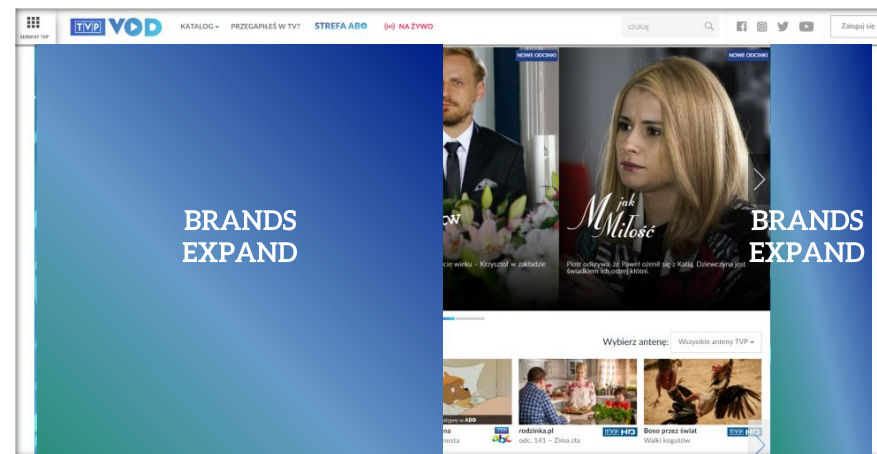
SERWISY TVP

TVP VOD

KATALOG ▾ PRZEGAPIŁEŚ W TV? STREFA ABO NA ŻYWO

szukaj

Zaloguj się

NOWE ODCINKI

NOWE ODCINKI

BRANDS EXPAND

BRANDS EXPAND

cie wieku – Krzysztof w zakładzie

M jak Miłość

Piotr odkrywa, że Paweł ożenił się z Katią. Dziewczyna jest świadkiem ich ostrej kłótni.

Wybierz antenę: Wszystkie anteny TVP ▾

dostępny w ABO

na

nesta

rodzinka.pl

odc. 141 – Zima zła

TVP HD

Boso przez świat

Walki kogutów

TVP HD